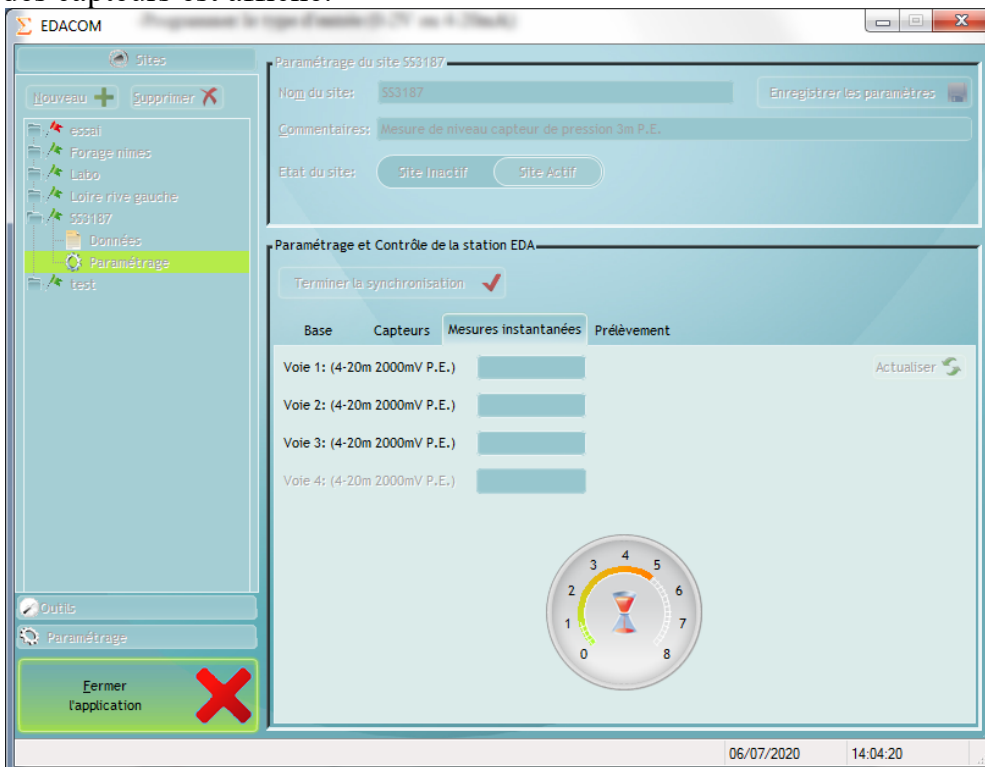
EDACOM

Sites

Nouveau Supprimer

essai
Forage nimes
Labo
Loire rive gauche
553187
Données
Paramétrage
test

Outils
Paramétrage

Fermer l'application

Paramétrage du site 553187
Nom du site: 553187
Enregistrer les paramètres
Commentaires: Mesure de niveau capteur de pression 3m P.E.
Etat du site: Site Inactif Site Actif

Paramétrage et Contrôle de la station EDA
Terminer la synchronisation

Base Capteurs Mesures instantanées Prélèvement

Voie 1: (4-20m 2000mV P.E.)
Voie 2: (4-20m 2000mV P.E.)
Voie 3: (4-20m 2000mV P.E.)
Voie 4: (4-20m 2000mV P.E.)
Actualiser

0 1 2 3 4 5 6 7 8

06/07/2020 14:04:20